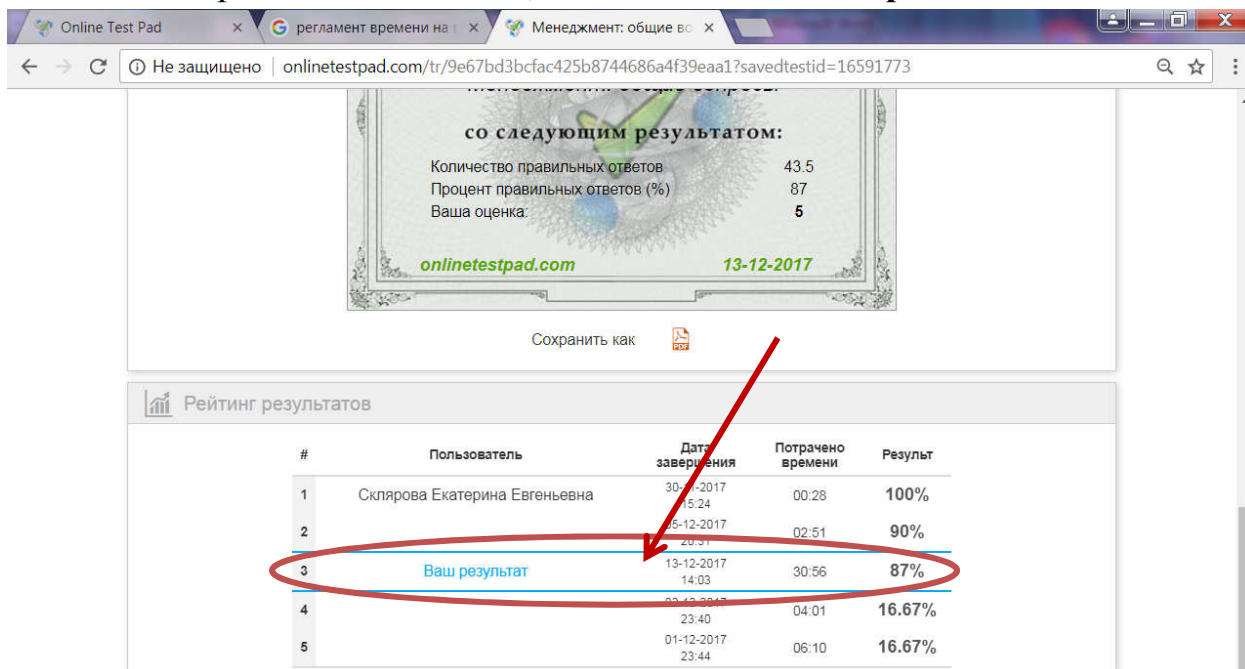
Online Test Pad ×
регламент времени на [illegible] ×
Менеджмент: общие во ×

Не защищено | onlinetestpad.com/tr/9e67bd3bcfac425b8744686a4f39eaa1?savedtestid=16591773

со следующим результатом:

| | |
|---|---|
| Количество правильных ответов | 43.5 |
| Процент правильных ответов (%) | 87 |
| Ваша оценка: | 5 |

onlinetestpad.com 13-12-2017

Сохранить как

Рейтинг результатов

| # | Пользователь | Дата завершения | Потрачено времени | Результ |
|---|---|---|---|---|
| 1 | Склярова Екатерина Евгеньевна | 30-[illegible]-2017 15:24 | 00:28 | 100% |
| 2 | | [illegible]5-12-2017 20:31 | 02:51 | 90% |
| 3 | Ваш результат | 13-12-2017 14:03 | 30:56 | 87% |
| 4 | | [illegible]-2017 23:40 | 04:01 | 16.67% |
| 5 | | 01-12-2017 23:44 | 06:10 | 16.67% |